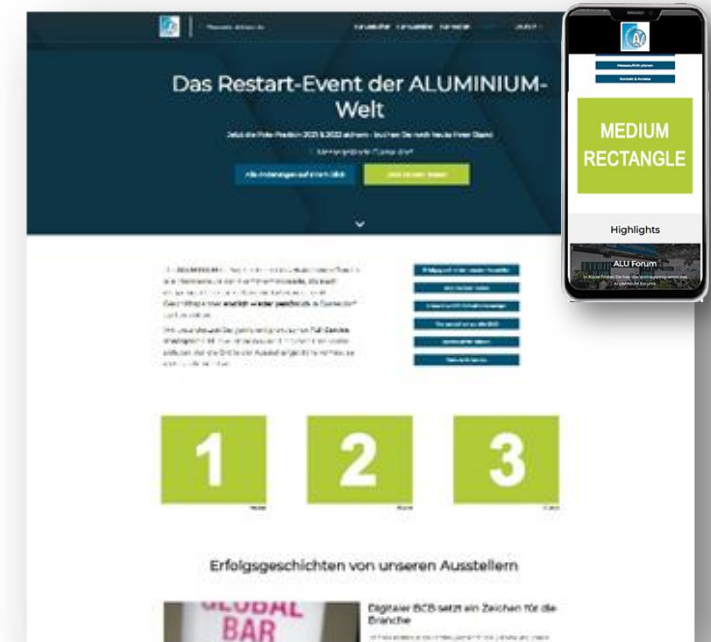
Das Restart-Event der ALUMINIUM-Welt

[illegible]

Alle Änderungen auf einen Blick

MEDIUM RECTANGLE

Highlights

ALU Forum

1

2

3

Erfolgsgeschichten von unseren Ausstellern

GLOBAL BAR

Digitaler BCB setzt ein Zeichen für die Branche